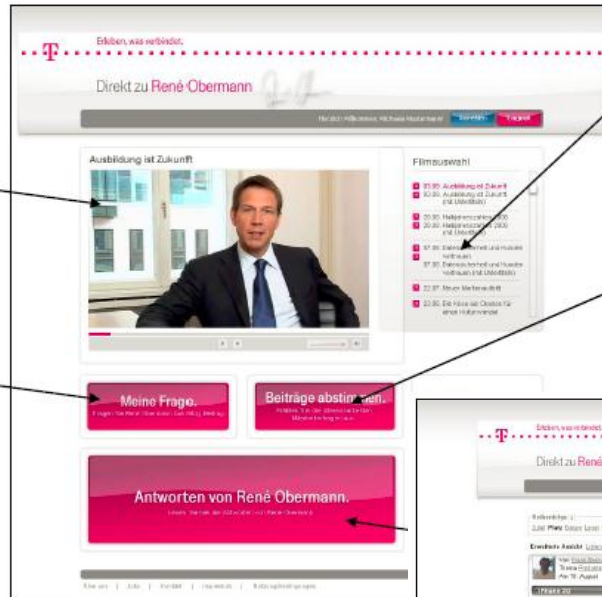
T Erleben, was verbindet.

Direkt zu René Obermann

Ausbildung ist Zukunft

Filmauswahl

Ausbildung ist Zukunft

Meine Frage.

Beiträge abstimmen.

Antworten von René Obermann.

T Erleben, was verbindet.

Direkt zu René